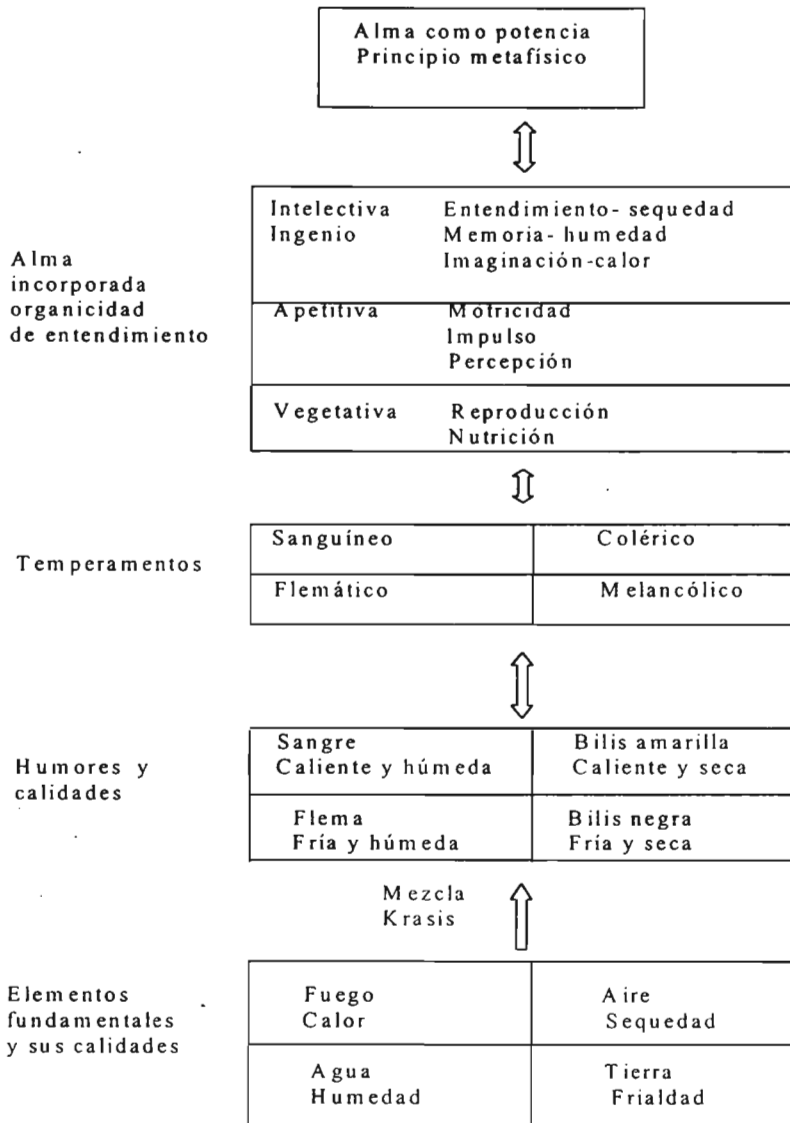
Alma como potencia
Principio metafísico

Alma incorporada organicidad de entendimiento

| Intelectiva Ingenio | Entendimiento- sequedad Memoria- humedad Imaginación-calor |
|---|---|
| Apetitiva | Motricidad Impulso Percepción |
| Vegetativa | Reproducción Nutrición |

Temperamentos

| Sanguíneo | Colérico |
|---|---|
| Flemático | Melancólico |

Humores y calidades

| Sangre Caliente y húmeda | Bilis amarilla Caliente y seca |
|---|---|
| Flema Fría y húmeda | Bilis negra Fría y seca |

Mezcla
Krasis

Elementos fundamentales y sus calidades

| Fuego Calor | Aire Sequedad |
|---|---|
| Agua Humedad | Tierra Frialdad |